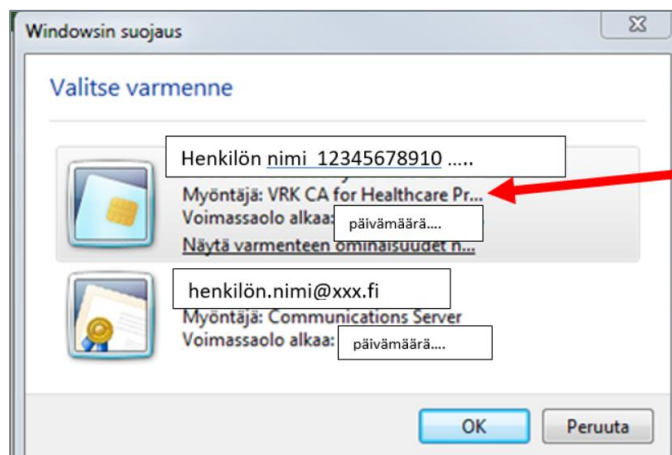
Windowsin suojaus

Valitse varmenne

Henkilön nimi 12345678910 .....
Myöntäjä: VRK CA for Healthcare Pr...
Voimassaolo alkaa: päivämäärä....
Näytä varmenteen ominaisuudet n...

henkilön.nimi@xxx.fi
Myöntäjä: Communications Server
Voimassaolo alkaa: päivämäärä....

OK
Peruuta